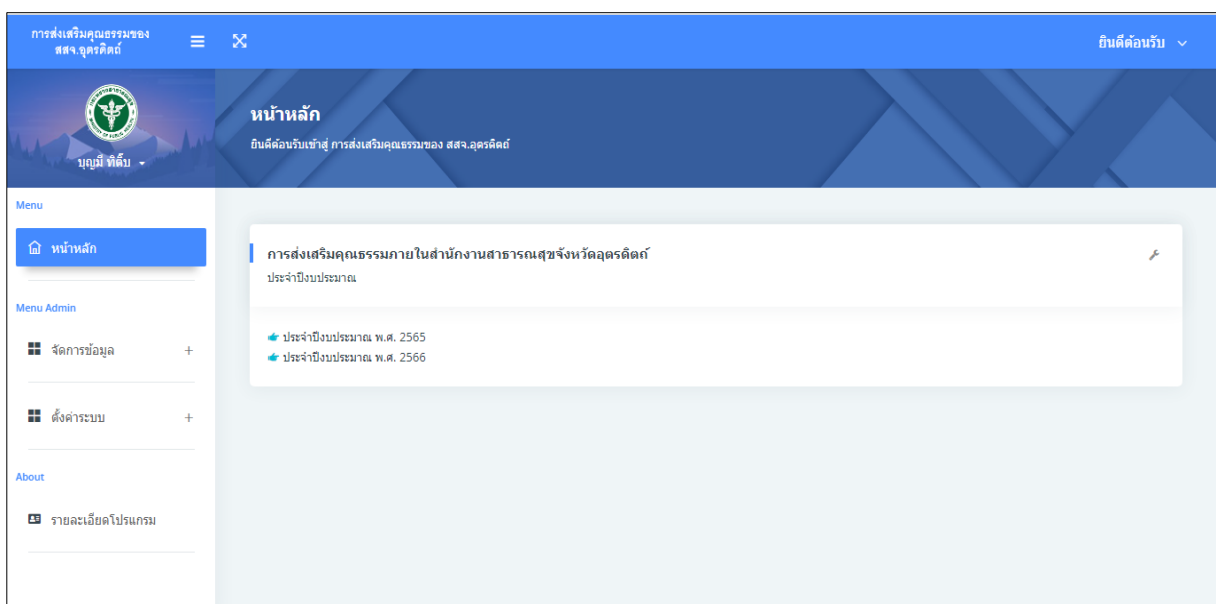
การส่งเสริมคุณธรรมของ สสจ.อุตรดิตถ์

ยินดีต้อนรับ

บุญมี ทีติ๊บ

หน้าหลัก

ยินดีต้อนรับเข้าสู่ การส่งเสริมคุณธรรมของ สสจ.อุตรดิตถ์

Menu

หน้าหลัก

Menu Admin

จัดการข้อมูล +

ตั้งค่าระบบ +

About

รายละเอียดโปรแกรม

การส่งเสริมคุณธรรมภายในสำนักงานสาธารณสุขจังหวัดอุตรดิตถ์

ประจำปีงบประมาณ

ประจำปีงบประมาณ พ.ศ. 2565
ประจำปีงบประมาณ พ.ศ. 2566